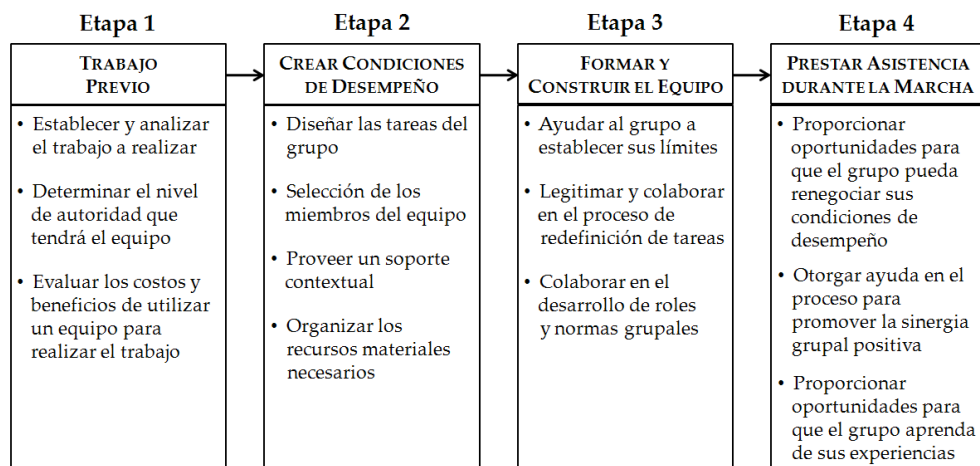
Etapa 1

Trabajo Previo

• Establecer y analizar el trabajo a realizar

• Determinar el nivel de autoridad que tendrá el equipo

• Evaluar los costos y beneficios de utilizar un equipo para realizar el trabajo

Etapa 2

Crear Condiciones de Desempeño

• Diseñar las tareas del grupo

• Selección de los miembros del equipo

• Proveer un soporte contextual

• Organizar los recursos materiales necesarios

Etapa 3

Formar y Construir el Equipo

• Ayudar al grupo a establecer sus límites

• Legitimar y colaborar en el proceso de redefinición de tareas

• Colaborar en el desarrollo de roles y normas grupales

Etapa 4

Prestar Asistencia durante la Marcha

• Proporcionar oportunidades para que el grupo pueda renegociar sus condiciones de desempeño

• Otorgar ayuda en el proceso para promover la sinergia grupal positiva

• Proporcionar oportunidades para que el grupo aprenda de sus experiencias